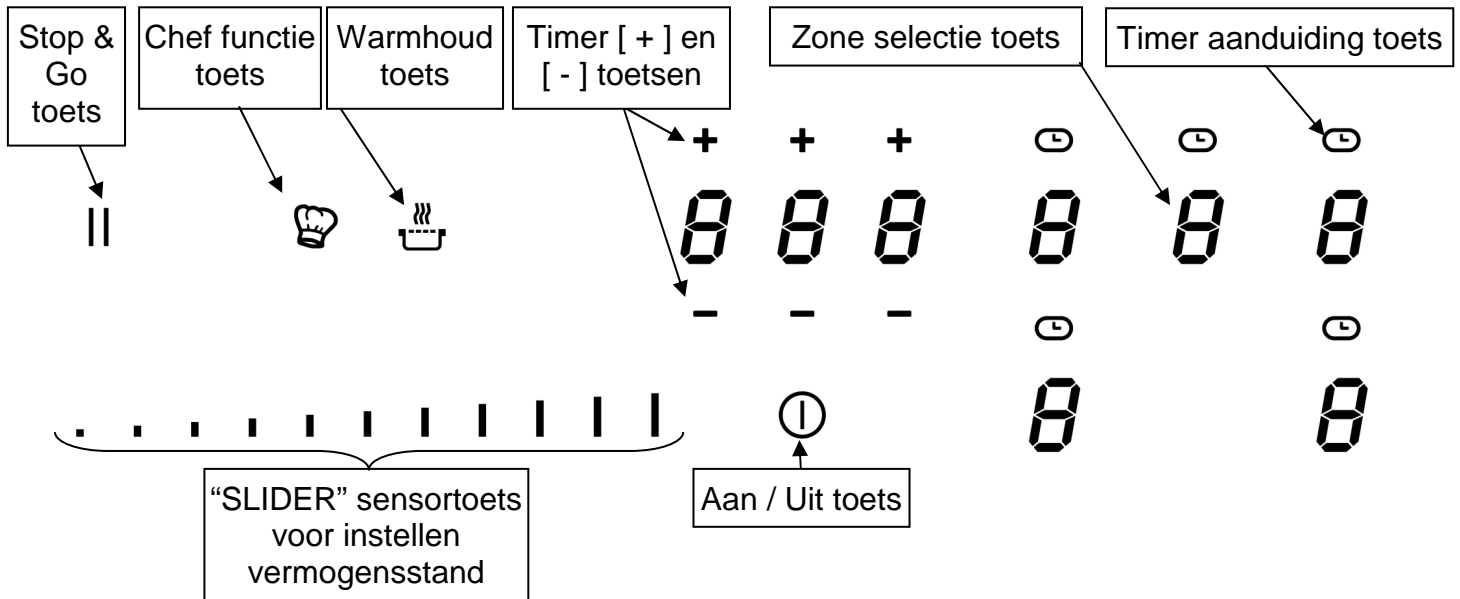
Stop & Go toets

Chef functie toets

Warmhoud toets

Timer [ + ] en [ - ] toetsen

Zone selectie toets

Timer aanduiding toets

+ + +

8 8 8 8 8 8

– – –

8 8

“SLIDER” sensortoets voor instellen vermogensstand

Aan / Uit toets